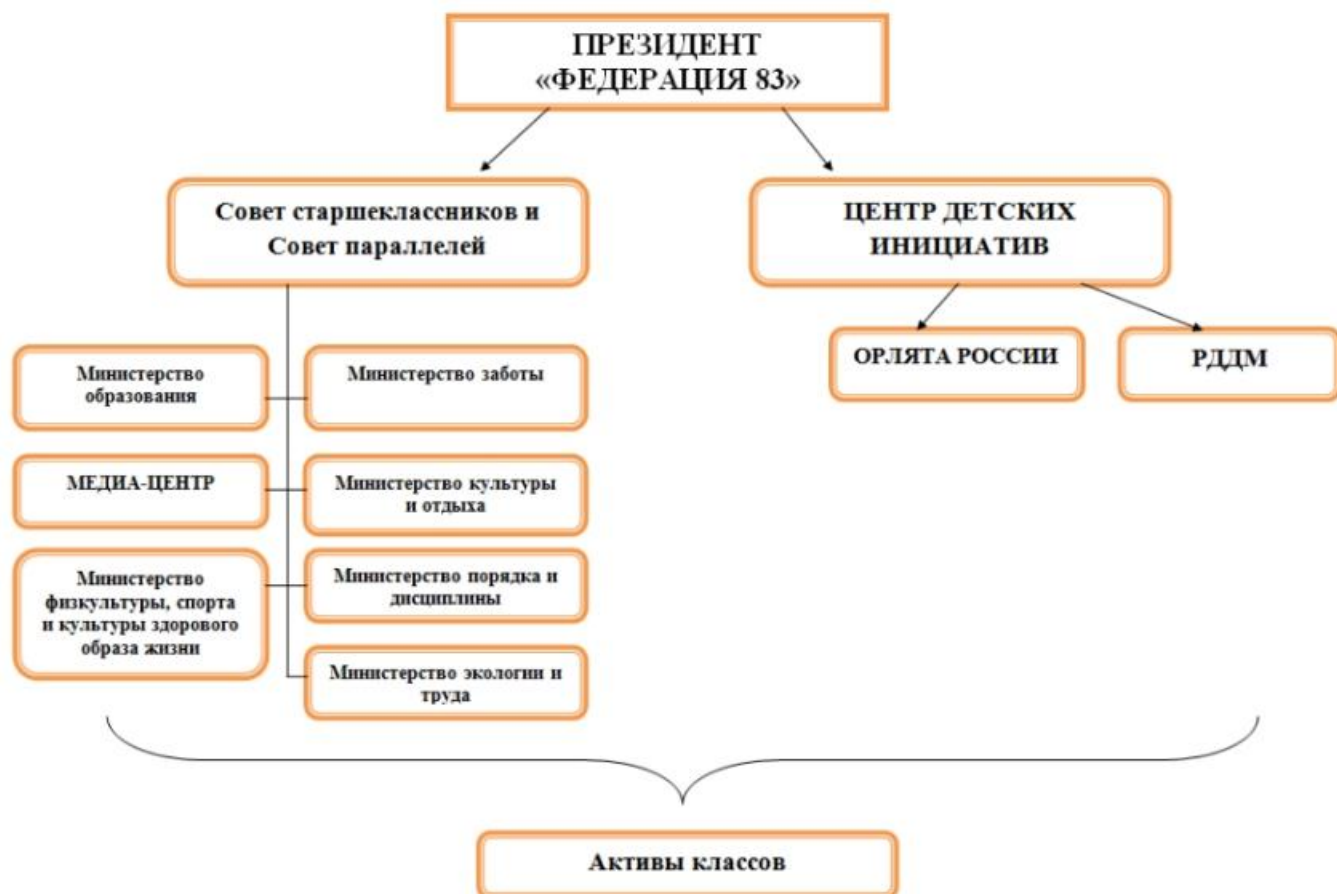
ПРЕЗИДЕНТ «ФЕДЕРАЦИЯ 83»

Совет старшеклассников и Совет параллелей

ЦЕНТР ДЕТСКИХ ИНИЦИАТИВ

Министерство образования

Министерство заботы

ОРЛЯТА РОССИИ

РДДМ

МЕДИА-ЦЕНТР

Министерство культуры и отдыха

Министерство физкультуры, спорта и культуры здорового образа жизни

Министерство порядка и дисциплины

Министерство экологии и труда

Активы классов